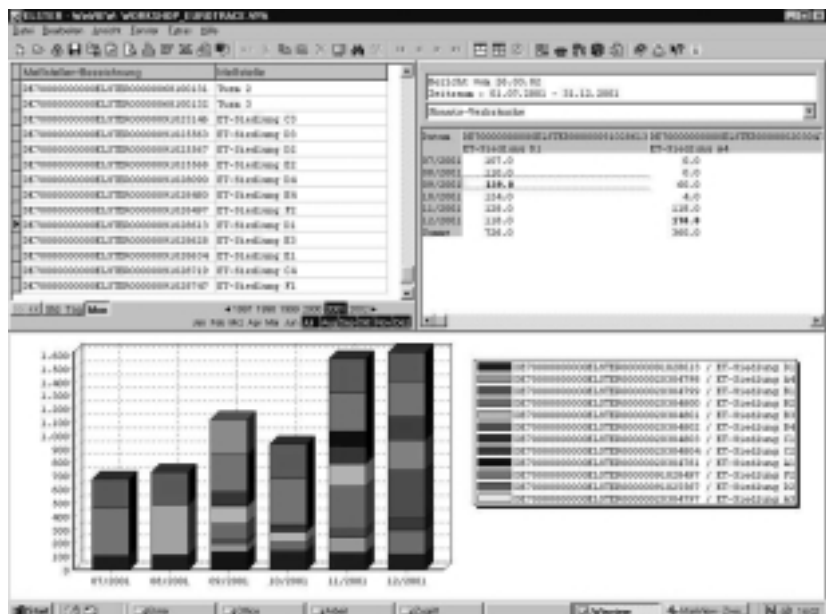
ELSTER - WinVEW WORKSHOP_EUROTRACE.NTS

Datei Bearbeiten Ansicht Extras Fenster Hilfe

| Meßstellen-Bezeichnung | Meßstelle |
|---|---|
| DE7000000000ELSTER0000000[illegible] | Turm 2 |
| DE7000000000ELSTER0000000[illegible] | Turm 3 |
| DE7000000000ELSTER0000000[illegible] | ET-Siedlung C3 |
| DE7000000000ELSTER0000000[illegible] | ET-Siedlung D3 |
| DE7000000000ELSTER0000000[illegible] | ET-Siedlung D2 |
| DE7000000000ELSTER0000000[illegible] | ET-Siedlung E2 |
| DE7000000000ELSTER0000000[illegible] | ET-Siedlung D4 |
| DE7000000000ELSTER0000000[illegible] | ET-Siedlung E4 |
| DE7000000000ELSTER0000000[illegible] | ET-Siedlung F2 |
| DE7000000000ELSTER0000000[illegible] | ET-Siedlung D1 |
| DE7000000000ELSTER0000000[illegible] | ET-Siedlung E3 |
| DE7000000000ELSTER0000000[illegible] | ET-Siedlung E1 |
| DE7000000000ELSTER0000000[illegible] | ET-Siedlung C4 |
| DE7000000000ELSTER0000000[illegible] | ET-Siedlung F1 |

Std Tag Mon

1997 1998 1999 2000 2001 2002

Jan Feb Mrz Apr Mai Jun Jul Aug Sep Okt Nov Dez

Bericht vom 26.05.02
Zeitraum : 01.07.2001 - 31.12.2001

Monats-Verbräuche

| Datum | DE7000000000ELSTER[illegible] ET-Siedlung D1 | DE7000000000ELSTER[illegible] ET-Siedlung A4 |
|---|---|---|
| 07/2001 | 107.0 | 0.0 |
| 08/2001 | 120.0 | 0.0 |
| 09/2001 | 118.0 | 60.0 |
| 10/2001 | 104.0 | 4.0 |
| 11/2001 | 120.0 | 120.0 |
| 12/2001 | 116.0 | 214.0 |
| Summe | 726.0 | 360.0 |

1.600
1.500
1.400
1.300
1.200
1.100
1.000
900
800
700
600
500
400
300
200
100
0

07/2001 08/2001 09/2001 10/2001 11/2001 12/2001

DE7000000000ELSTER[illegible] / ET-Siedlung D1
DE7000000000ELSTER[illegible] / ET-Siedlung A4
DE7000000000ELSTER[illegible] / ET-Siedlung B1
DE7000000000ELSTER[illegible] / ET-Siedlung B2
DE7000000000ELSTER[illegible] / ET-Siedlung B3
DE7000000000ELSTER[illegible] / ET-Siedlung B4
DE7000000000ELSTER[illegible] / ET-Siedlung C1
DE7000000000ELSTER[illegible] / ET-Siedlung C2
DE7000000000ELSTER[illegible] / ET-Siedlung A1
DE7000000000ELSTER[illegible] / ET-Siedlung F2
DE7000000000ELSTER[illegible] / ET-Siedlung F1
DE7000000000ELSTER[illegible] / ET-Siedlung A3

Start | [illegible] | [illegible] | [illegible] | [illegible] | WinVEW | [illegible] | 14:03